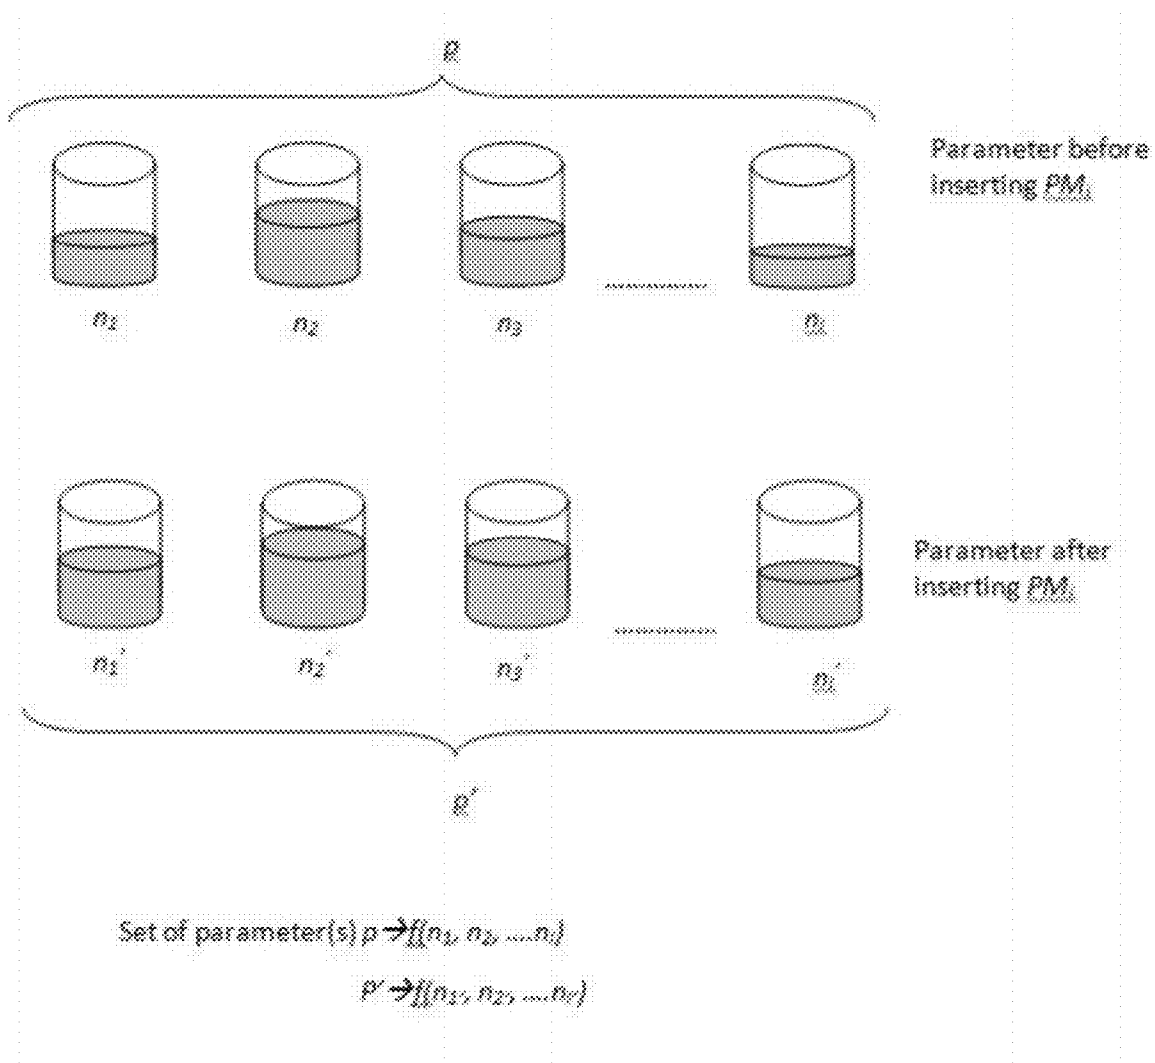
$p$

Parameter before inserting $PM_i$

$n_1$ $n_2$ $n_3$ ............ $n_i$

Parameter after inserting $PM_i$

$n_1'$ $n_2'$ $n_3'$ ............ $n_i'$

$p'$

Set of parameter(s) $p \rightarrow f(n_1, n_2, \ldots n_i)$

$p' \rightarrow f(n_{1'}, n_{2'}, \ldots n_{i'})$